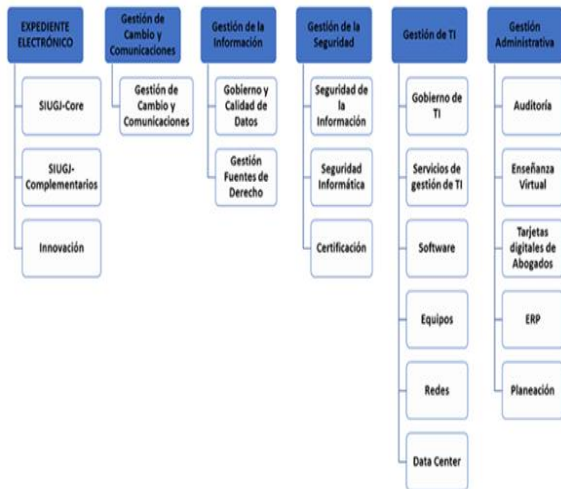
EXPEDIENTE ELECTRÓNICO

SIUGJ-Core

SIUGJ-Complementarios

Innovación

Gestión de Cambio y Comunicaciones

Gestión de Cambio y Comunicaciones

Gestión de la Información

Gobierno y Calidad de Datos

Gestión Fuentes de Derecho

Gestión de la Seguridad

Seguridad de la Información

Seguridad Informática

Certificación

Gestión de TI

Gobierno de TI

Servicios de gestión de TI

Software

Equipos

Redes

Data Center

Gestión Administrativa

Auditoría

Enseñanza Virtual

Tarjetas digitales de Abogados

ERP

Planeación